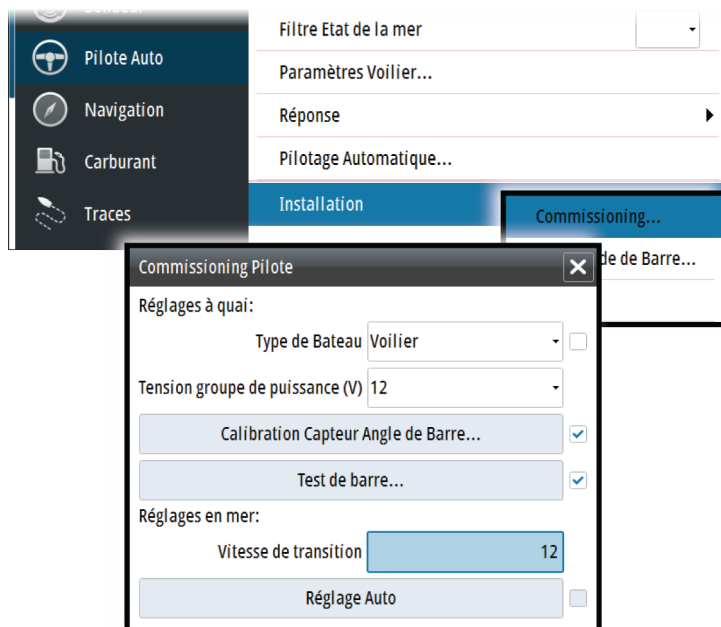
Pilote Auto
Navigation
Carburant
Traces

Filtre Etat de la mer
Paramètres Voilier...
Réponse
Pilotage Automatique...
Installation

Commissioning...
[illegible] de de Barre...

Commissioning Pilote
Réglages à quai:
Type de Bateau Voilier
Tension groupe de puissance (V) 12
Calibration Capteur Angle de Barre...
Test de barre...
Réglages en mer:
Vitesse de transition 12
Réglage Auto